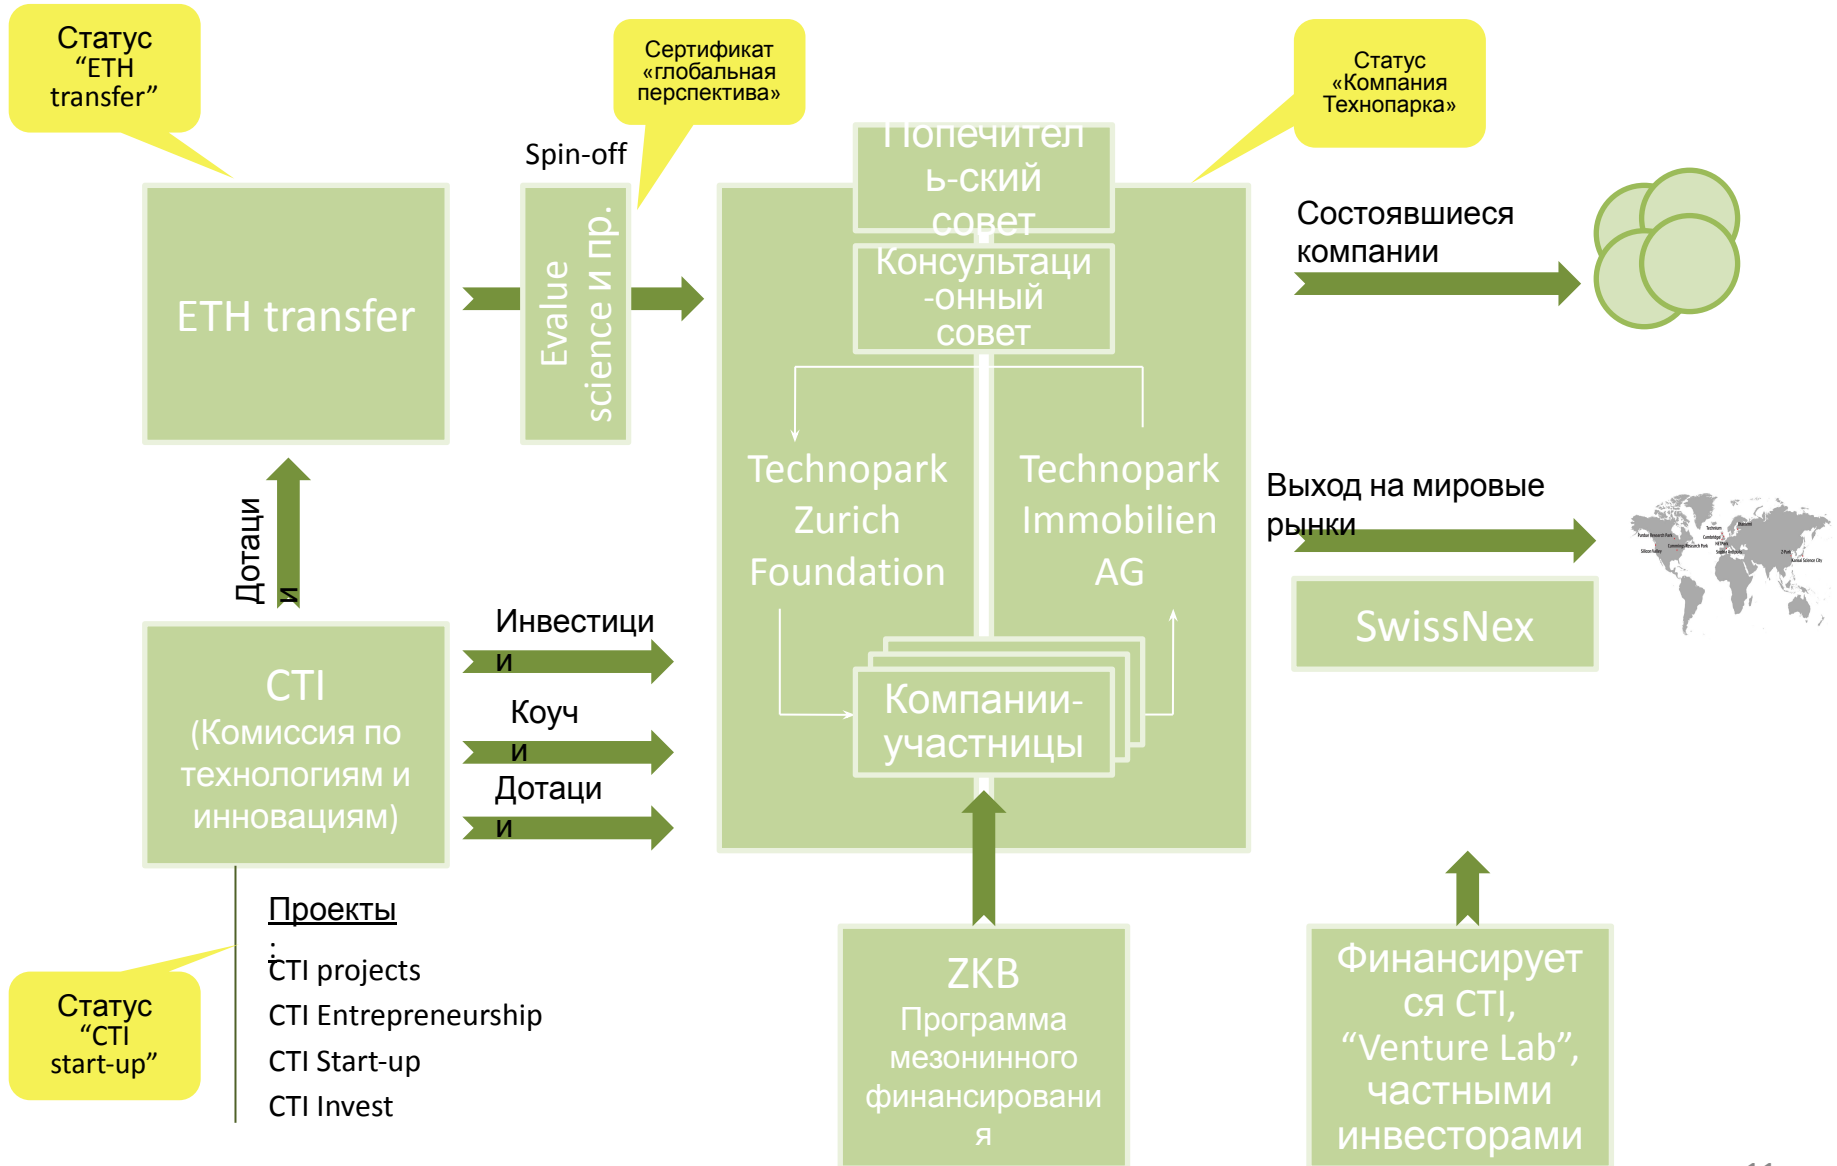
Статус “ETH transfer”

Сертификат «глобальная перспектива»

Статус «Компания Технопарка»

Spin-off

ETH transfer

Evalue science и пр.

Попечитель-ский совет

Консультаци-онный совет

Состоявшиеся компании

Technopark Zurich Foundation

Technopark Immobilien AG

Выход на мировые рынки

SwissNex

Дотации

CTI (Комиссия по технологиям и инновациям)

Инвестиции

Коучи

Дотации

Компании-участницы

Проекты:

CTI projects

CTI Entrepreneurship

CTI Start-up

CTI Invest

Статус “CTI start-up”

ZKB Программа мезонинного финансирования

Финансируется CTI, “Venture Lab”, частными инвесторами